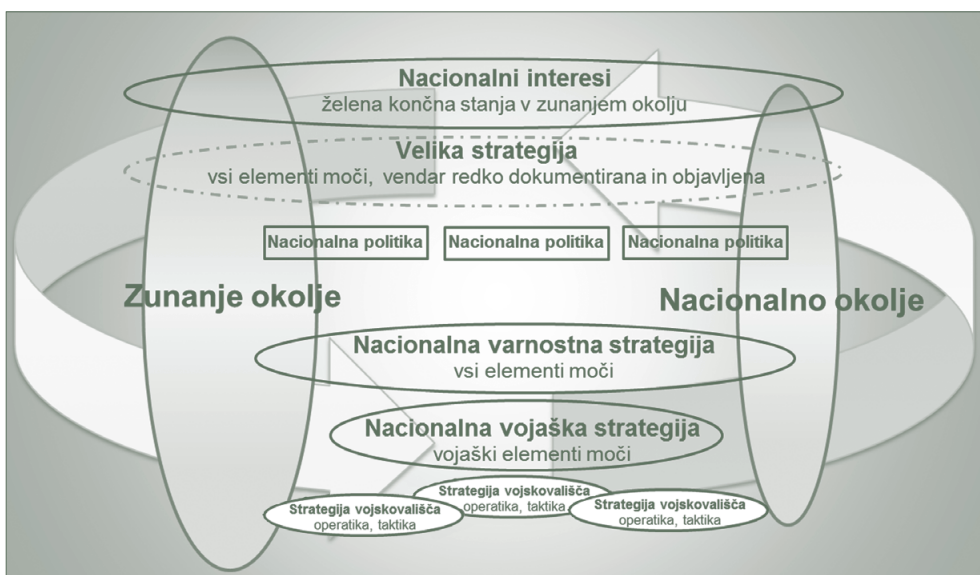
Nacionalni interesi
želena končna stanja v zunanjem okolju

Velika strategija
vsi elementi moči, vendar redko dokumentirana in objavljena

Nacionalna politika
Nacionalna politika
Nacionalna politika

Zunanje okolje

Nacionalno okolje

Nacionalna varnostna strategija
vsi elementi moči

Nacionalna vojaška strategija
vojaški elementi moči

Strategija vojskovališča
operatika, taktika

Strategija vojskovališča
operatika, taktika

Strategija vojskovališča
operatika, taktika